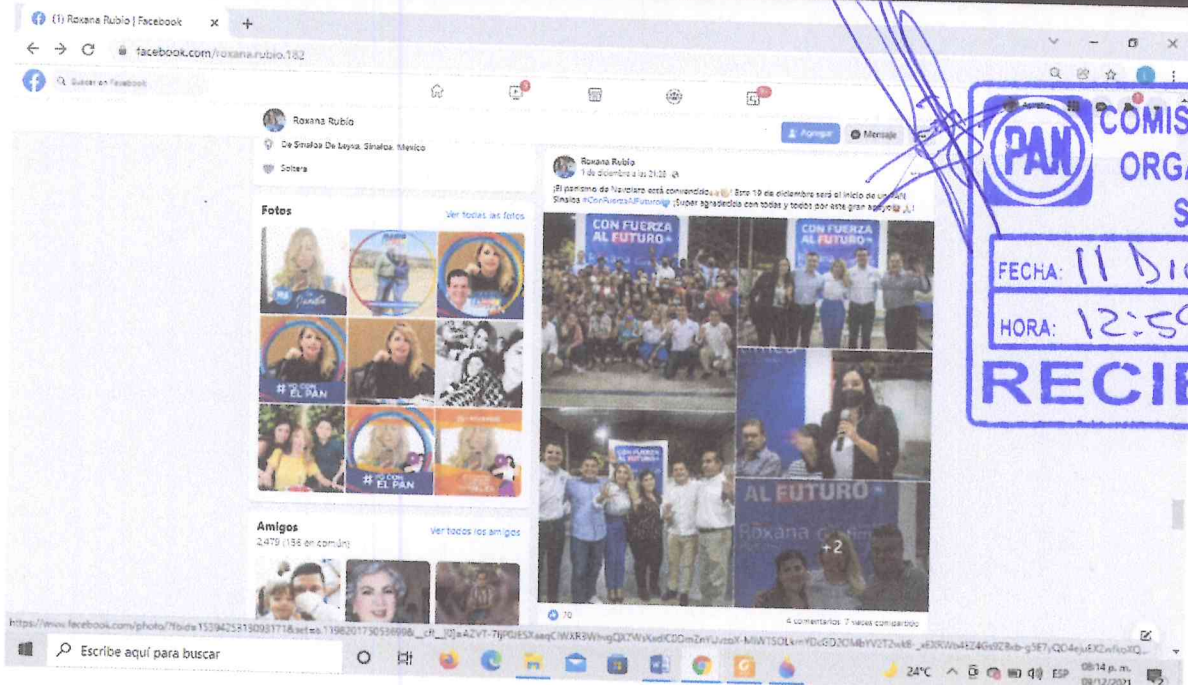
(1) Roxana Rubio | Facebook
facebook.com/roxana.rubio.182
Buscar en Facebook

Roxana Rubio
Agregar
Mensaje
De Sinaloa De Leyva, Sinaloa, Mexico
Soltera

Fotos
Ver todas las fotos
# YO CON EL PAN
# YO CON EL PAN

Amigos
2.479 (156 en común)
Ver todos los amigos

Roxana Rubio
1 de diciembre a las 21:28
¡El panismo de Navolato está convencido! Este 10 de diciembre será el inicio de un PAN Sinaloa #ConFuerzaAlFuturo ¡Súper agradecida con todos y todos por este gran apoyo!
CON FUERZA AL FUTURO
CON FUERZA AL FUTURO
CON FUERZA AL FUTURO
AL FUTURO
Roxana
+2
70
4 comentarios 7 veces compartido

PAN
COMIS
ORGA
S
FECHA: 11 Dic
HORA: 12:50
RECI

https://www.facebook.com/photo/?fbid=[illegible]

Escribe aquí para buscar
24°C
ESP
08:14 p. m.
09/12/2021